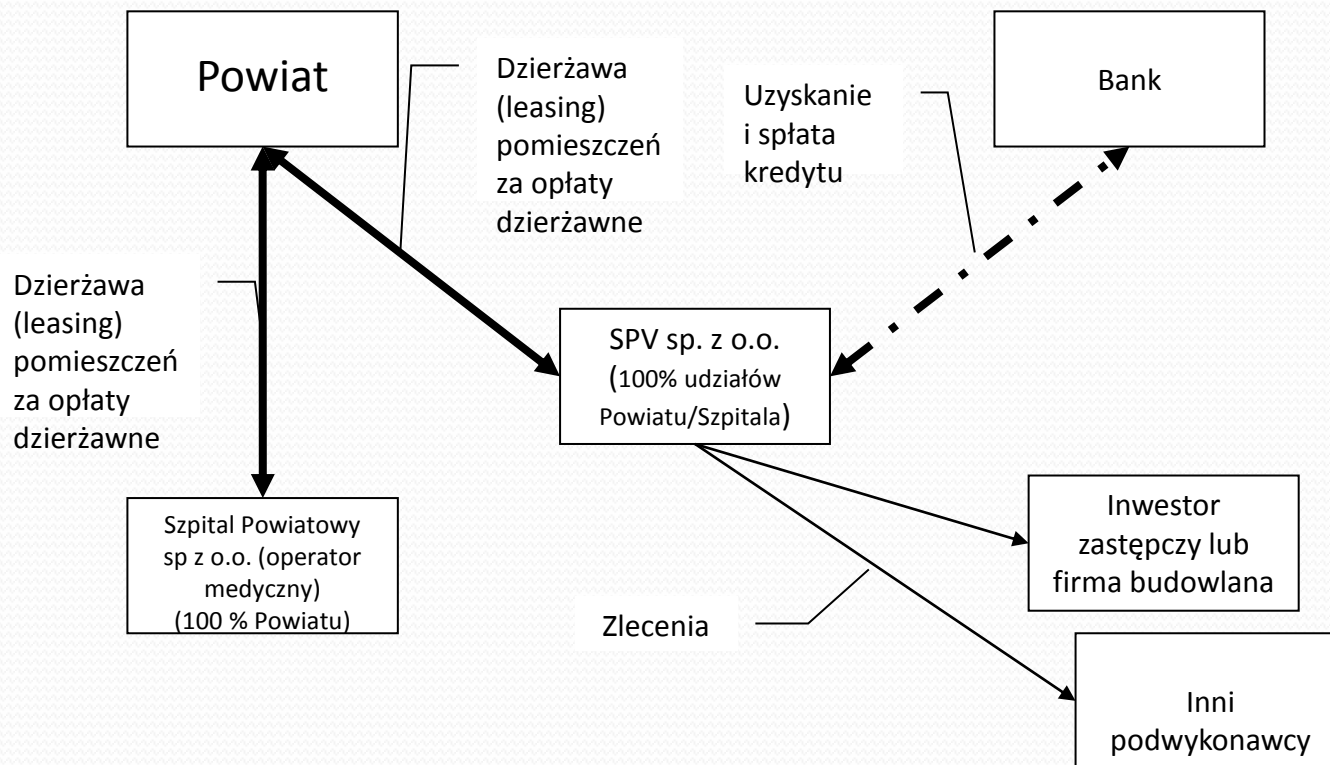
Powiat

Dzierżawa (leasing) pomieszczeń za opłaty dzierżawne

Uzyskanie i spłata kredytu

Bank

Dzierżawa (leasing) pomieszczeń za opłaty dzierżawne

SPV sp. z o.o. (100% udziałów Powiatu/Szpitala)

Szpital Powiatowy sp z o.o. (operator medyczny) (100 % Powiatu)

Inwestor zastępczy lub firma budowlana

Zlecenia

Inni podwykonawcy